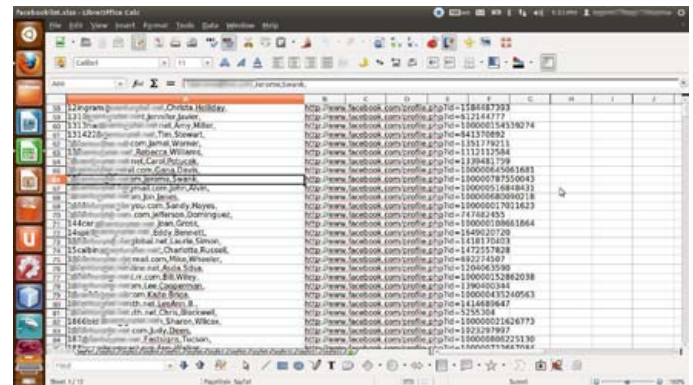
Facebooklist.xlsx - LibreOffice Calc

File Edit View Insert Format Tools Data Window Help

Calibri 11

A66 $f_x$ $\Sigma$ = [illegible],Jerome,Swank,

| | A | B | C | D | E | F | G | H | I | J |
|---|---|---|---|---|---|---|---|---|---|---|
| 58 | 12ingram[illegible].net,Christa,Holliday, | http://www.facebook.com/profile.php?id=1584487393 | | | | | | | | |
| 59 | 1313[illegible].net,Jennifer,Javier, | http://www.facebook.com/profile.php?id=512144777 | | | | | | | | |
| 60 | 1313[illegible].net,Amy,Miller, | http://www.facebook.com/profile.php?id=100000154539274 | | | | | | | | |
| 61 | 131422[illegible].com,Tim,Stewart, | http://www.facebook.com/profile.php?id=841370892 | | | | | | | | |
| 62 | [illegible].com,Jamal,Warner, | http://www.facebook.com/profile.php?id=1351779211 | | | | | | | | |
| 63 | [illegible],Rebecca,Williams, | http://www.facebook.com/profile.php?id=1331253584 | | | | | | | | |
| 64 | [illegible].net,Carol,Potucek, | http://www.facebook.com/profile.php?id=1339481759 | | | | | | | | |
| 65 | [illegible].com,Gana,Davis, | http://www.facebook.com/profile.php?id=100000645061681 | | | | | | | | |
| 66 | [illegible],Jerome,Swank, | http://www.facebook.com/profile.php?id=100000287550043 | | | | | | | | |
| 67 | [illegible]gmail.com,John,Alvin, | http://www.facebook.com/profile.php?id=100000516848433 | | | | | | | | |
| 68 | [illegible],Jon,Jones, | http://www.facebook.com/profile.php?id=100000680090018 | | | | | | | | |
| 69 | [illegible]you.com,Sandy,Hayes, | http://www.facebook.com/profile.php?id=100000017001623 | | | | | | | | |
| 70 | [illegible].com,Jefferson,Dominguez, | http://www.facebook.com/profile.php?id=747482455 | | | | | | | | |
| 71 | 14 4cer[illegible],Joan,Gross, | http://www.facebook.com/profile.php?id=100000109661864 | | | | | | | | |
| 72 | 14sue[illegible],Eddy,Bennett, | http://www.facebook.com/profile.php?id=1649020729 | | | | | | | | |
| 73 | 15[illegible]global.net,Laurie,Simon, | http://www.facebook.com/profile.php?id=1418170403 | | | | | | | | |
| 74 | 15calbi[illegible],Charlotta,Russell, | http://www.facebook.com/profile.php?id=1472557828 | | | | | | | | |
| 75 | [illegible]mail.com,Mike,Wheeler, | http://www.facebook.com/profile.php?id=692274507 | | | | | | | | |
| 76 | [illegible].net,Aida,Silva, | http://www.facebook.com/profile.php?id=1204065598 | | | | | | | | |
| 77 | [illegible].com,Bill,Wiley, | http://www.facebook.com/profile.php?id=100000352862038 | | | | | | | | |
| 78 | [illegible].com,Lee,Copperman, | http://www.facebook.com/profile.php?id=1390400344 | | | | | | | | |
| 79 | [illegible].com,Kathe,Brice, | http://www.facebook.com/profile.php?id=100000435240563 | | | | | | | | |
| 80 | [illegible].net,LeeAnn,B, | http://www.facebook.com/profile.php?id=1414489948 | | | | | | | | |
| 81 | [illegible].net,Chris,Blackwell, | http://www.facebook.com/profile.php?id=5255304 | | | | | | | | |
| 82 | 1866bi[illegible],Sharon,Wilcox, | http://www.facebook.com/profile.php?id=100000021626773 | | | | | | | | |
| 83 | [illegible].com,Judy,Deen, | http://www.facebook.com/profile.php?id=1923297997 | | | | | | | | |
| 84 | 187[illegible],Fastspro,Tucson, | http://www.facebook.com/profile.php?id=100000866225130 | | | | | | | | |

Find

Sheet 1 / 1 | PageStyle_Sayfa1 | Sum=0